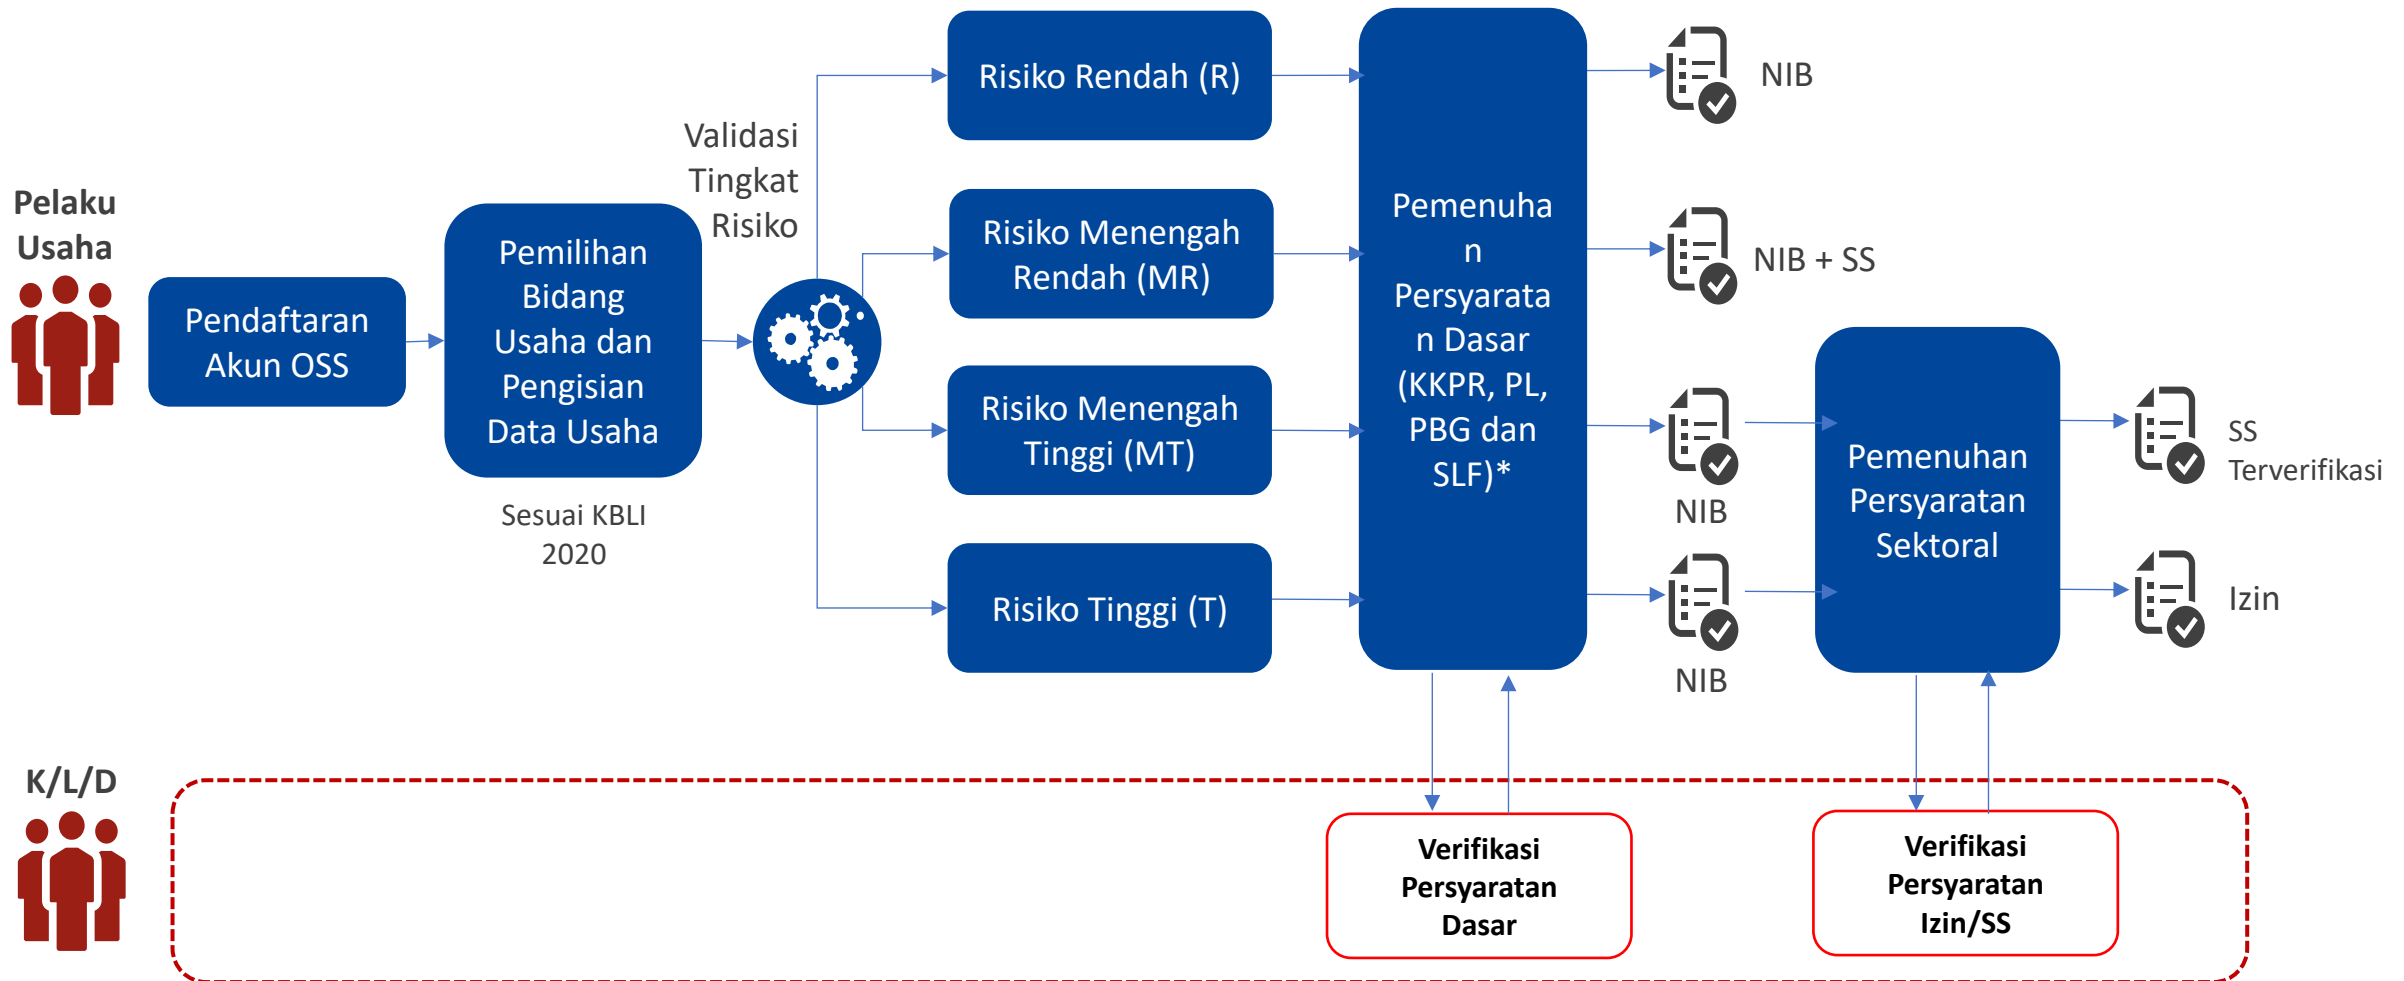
Pelaku Usaha

Pendaftaran Akun OSS

Pemilihan Bidang Usaha dan Pengisian Data Usaha

Sesuai KBLI 2020

Validasi Tingkat Risiko

Risiko Rendah (R)

Risiko Menengah Rendah (MR)

Risiko Menengah Tinggi (MT)

Risiko Tinggi (T)

Pemenuhan Persyaratan Dasar (KKPR, PL, PBG dan SLF)*

NIB

NIB + SS

NIB

NIB

Pemenuhan Persyaratan Sektoral

SS Terverifikasi

Izin

K/L/D

Verifikasi Persyaratan Dasar

Verifikasi Persyaratan Izin/SS